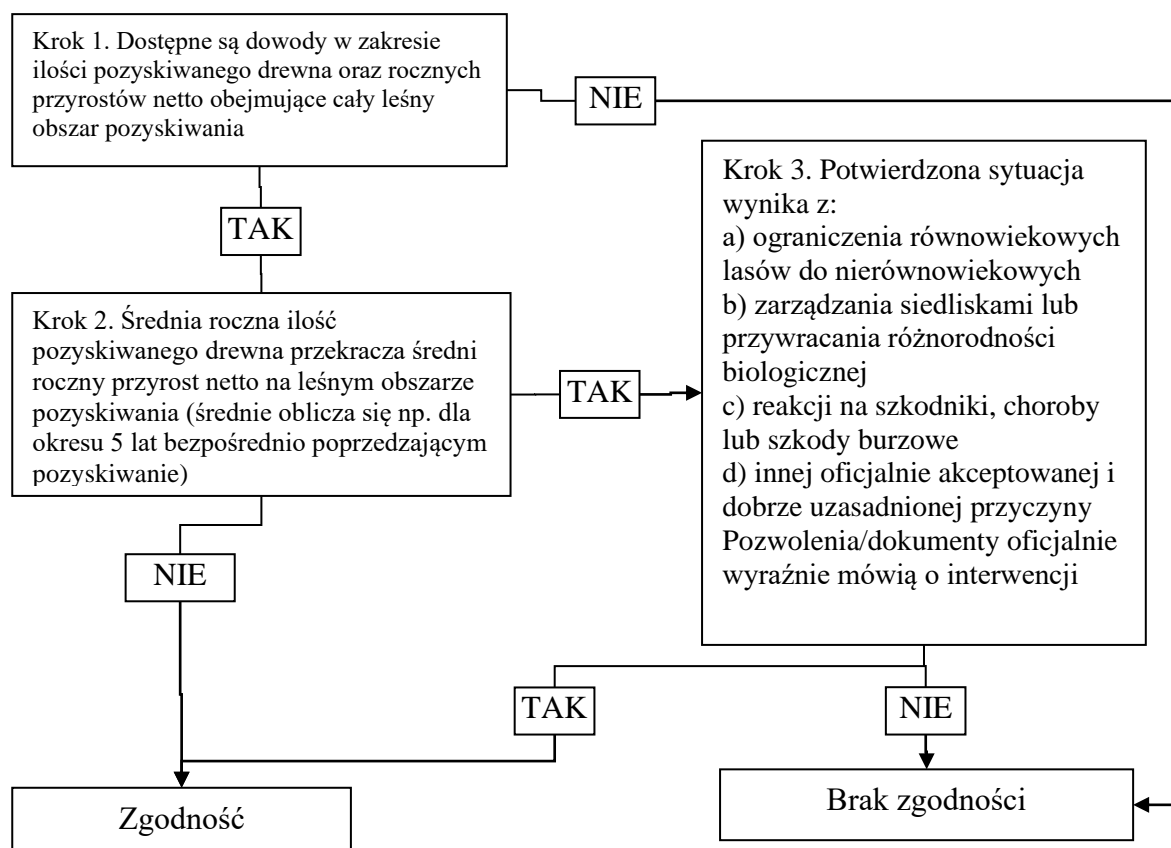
Krok 1. Dostępne są dowody w zakresie ilości pozyskiwanego drewna oraz rocznych przyrostów netto obejmujące cały leśny obszar pozyskiwania

NIE

TAK

Krok 2. Średnia roczna ilość pozyskiwanego drewna przekracza średni roczny przyrost netto na leśnym obszarze pozyskiwania (średnie oblicza się np. dla okresu 5 lat bezpośrednio poprzedzającym pozyskiwanie)

TAK

Krok 3. Potwierdzona sytuacja wynika z:
a) ograniczenia równowiekowych lasów do nierównowiekowych
b) zarządzania siedliskami lub przywracania różnorodności biologicznej
c) reakcji na szkodniki, choroby lub szkody burzowe
d) innej oficjalnie akceptowanej i dobrze uzasadnionej przyczyny
Pozwolenia/dokumenty oficjalnie wyraźnie mówią o interwencji

NIE

TAK

NIE

Zgodność

Brak zgodności